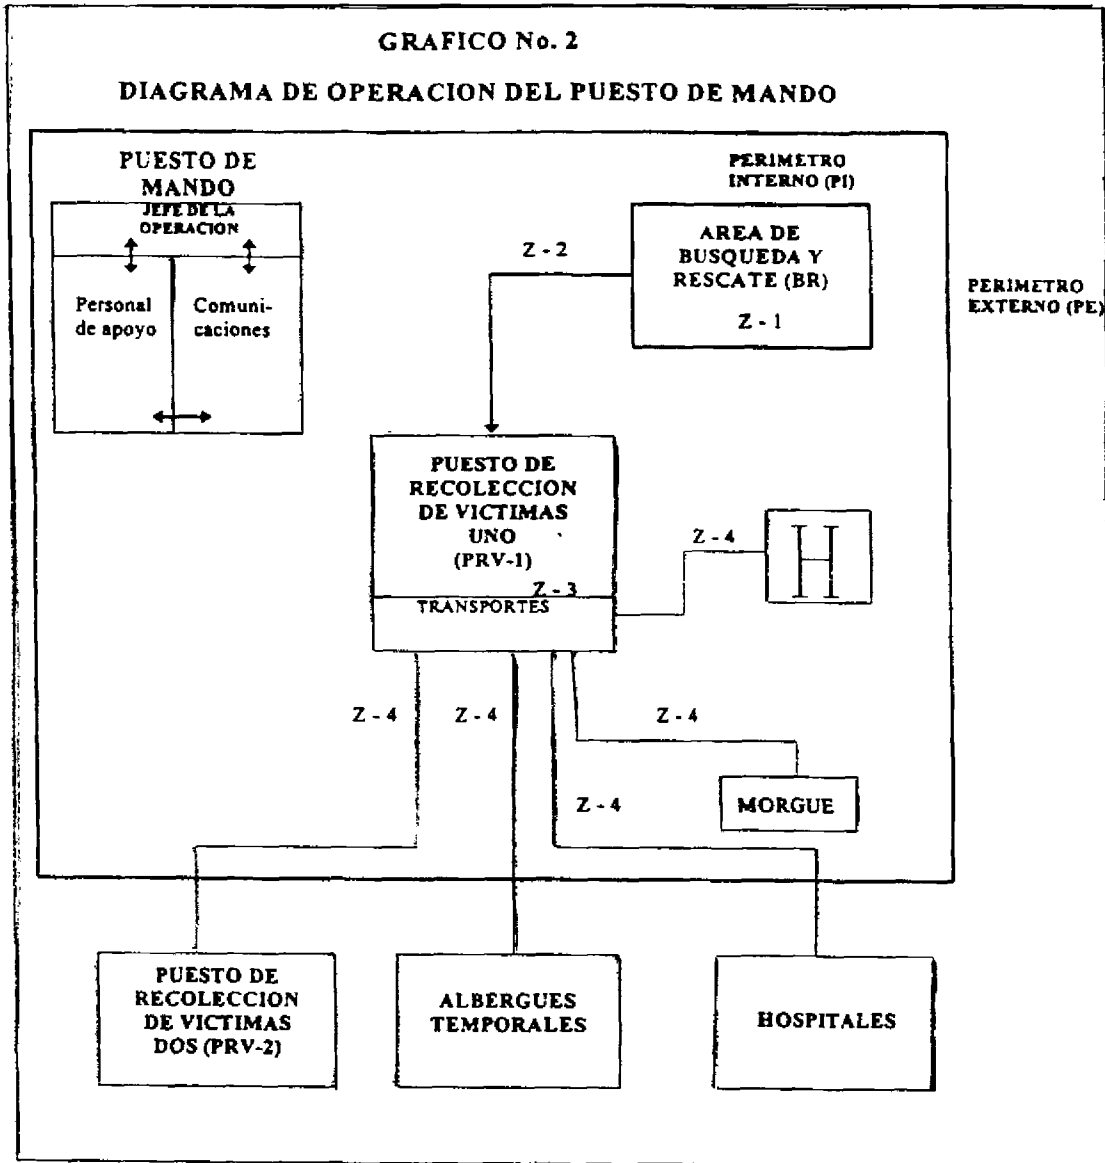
GRAFICO No. 2

DIAGRAMA DE OPERACION DEL PUESTO DE MANDO

PUESTO DE MANDO

JEFE DE LA OPERACION

Personal de apoyo

Comunicaciones

PERIMETRO INTERNO (PI)

Z - 2

AREA DE BUSQUEDA Y RESCATE (BR)

Z - 1

PERIMETRO EXTERNO (PE)

PUESTO DE RECOLECCION DE VICTIMAS UNO (PRV-1)

Z - 3

TRANSPORTES

Z - 4

H

Z - 4

Z - 4

Z - 4

Z - 4

MORGUE

PUESTO DE RECOLECCION DE VICTIMAS DOS (PRV-2)

ALBERGUES TEMPORALES

HOSPITALES